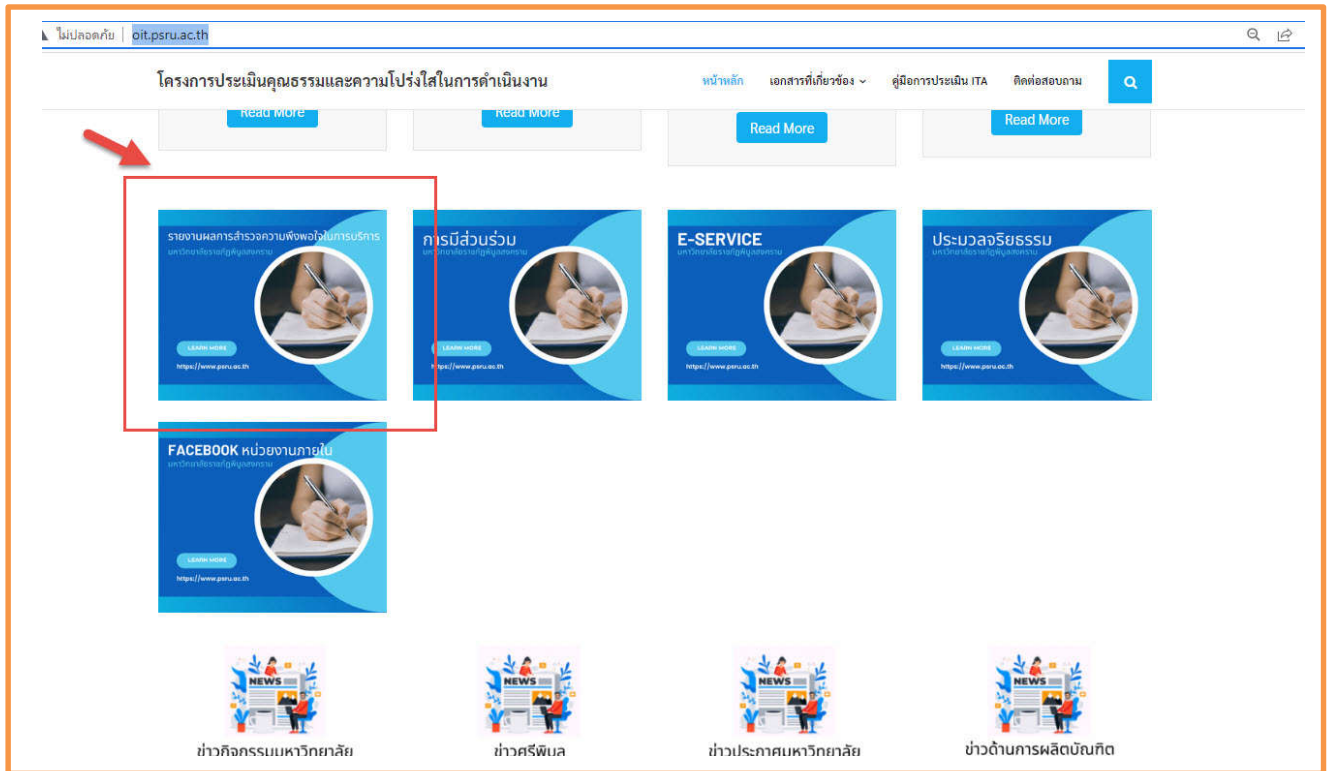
ไม่ปลอดภัย | oit.psru.ac.th

โครงการประเมินคุณธรรมและความโปร่งใสในการดำเนินงาน

หน้าหลัก เอกสารที่เกี่ยวข้อง คู่มือการประเมิน ITA ติดต่อสอบถาม

Read More Read More Read More Read More

รายงานผลการสำรวจความพึงพอใจในการบริการ
มหาวิทยาลัยราชภัฏพิบูลสงคราม
LEARN MORE
https://www.psru.ac.th

การมีส่วนร่วม
มหาวิทยาลัยราชภัฏพิบูลสงคราม
LEARN MORE
https://www.psru.ac.th

E-SERVICE
มหาวิทยาลัยราชภัฏพิบูลสงคราม
LEARN MORE
https://www.psru.ac.th

ประมวลจริยธรรม
มหาวิทยาลัยราชภัฏพิบูลสงคราม
LEARN MORE
https://www.psru.ac.th

FACEBOOK หน่วยงานภายใน
มหาวิทยาลัยราชภัฏพิบูลสงคราม
LEARN MORE
https://www.psru.ac.th

NEWS
ข่าวกิจกรรมมหาวิทยาลัย

NEWS
ข่าวศรีพิมล

NEWS
ข่าวประกาศมหาวิทยาลัย

NEWS
ข่าวด้านการผลิตบัณฑิต